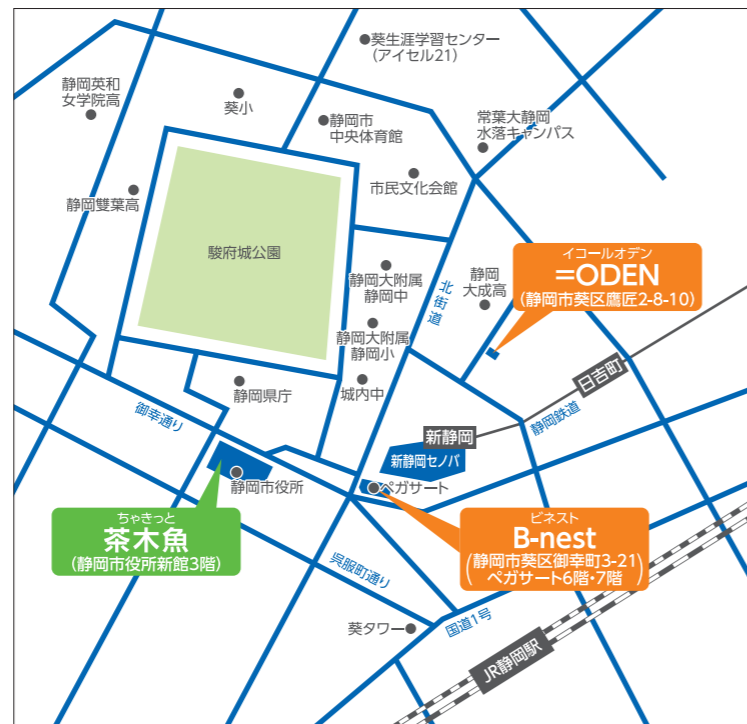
葵生涯学習センター
（アイセル21）

静岡英和
女学院高

葵小

静岡市
中央体育館

常葉大静岡
水落キャンパス

市民文化会館

静岡雙葉高

駿府城公園

イコールオデン
=ODEN
（静岡市葵区鷹匠2-8-10）

静岡
大成高

静岡大附属
静岡中

北街道

静岡大附属
静岡小

日吉町

静岡県庁

城内中

静岡鉄道

御幸通り

新静岡

新静岡セノバ

静岡市役所

ペガサート

ちゃきっと
茶木魚
（静岡市役所新館3階）

ビネスト
B-nest
（静岡市葵区御幸町3-21
ペガサート6階・7階

呉服町通り

国道1号

葵タワー

JR静岡駅